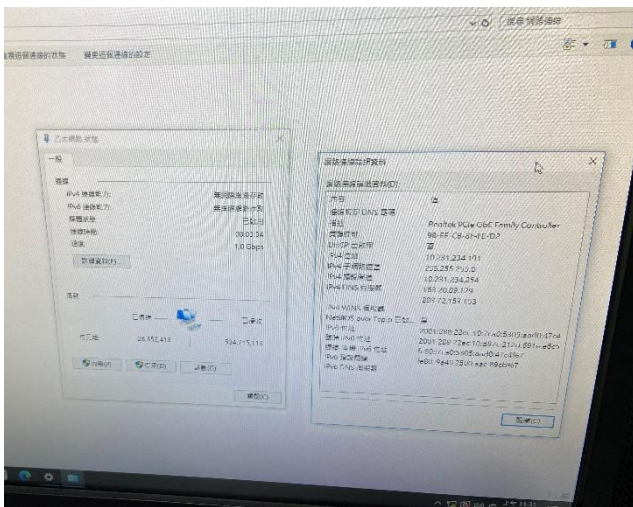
搜尋 網路連線

重新命名這個連線　　變更這個連線的設定

乙太網路 狀態

一般

連線
IPv4 連線能力:　無網際網路存取
IPv6 連線能力:　無網際網路存取
媒體狀態:　已啟用
持續時間:　03:02:34
速度:　1.0 Gbps

詳細資料(E)...

活動
已傳送　已接收
位元組:　28,152,413　504,715,115

內容(P)　停用(D)　診斷(G)

關閉(C)

網路連線詳細資料

網路連線詳細資料(D):
內容　值
連線特定 DNS 尾碼
描述　Realtek PCIe GbE Family Controller
實體位址　98-FF-C8-6F-FE-D7
DHCP 已啟用　否
IPv4 位址　10.231.234.191
IPv4 子網路遮罩　255.255.255.0
IPv4 預設閘道　10.231.234.254
IPv4 DNS 伺服器　159.20.89.179
　209.72.159.103
IPv4 WINS 伺服器
NetBIOS over Tcpip 已啟用　是
IPv6 位址　2001:288:22c:10:7c:5309:acff:47c4
暫時 IPv6 位址　2001:288:22c:10:a5:c:21:c:891e:a6cb
連結-本機 IPv6 位址　fe80::a05:d05:ad047c4%7
IPv6 預設閘道　fe80::fa43:3500:aac:89cb%7
IPv6 DNS 伺服器

關閉(C)